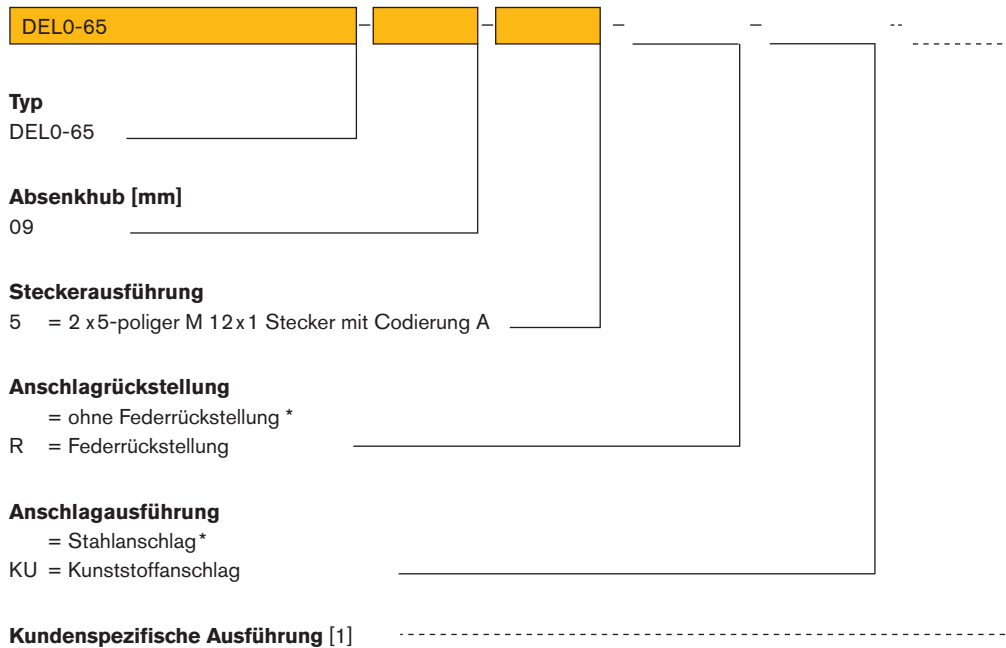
DEL0-65 – – – – --

**Typ**
DEL0-65

**Absenkhub [mm]**
09

**Steckerausführung**
5 = 2 x 5-poliger M 12 x 1 Stecker mit Codierung A

**Anschlagrückstellung**
= ohne Federrückstellung *
R = Federrückstellung

**Anschlagausführung**
= Stahlanschlag *
KU = Kunststoffanschlag

**Kundenspezifische Ausführung** [1]